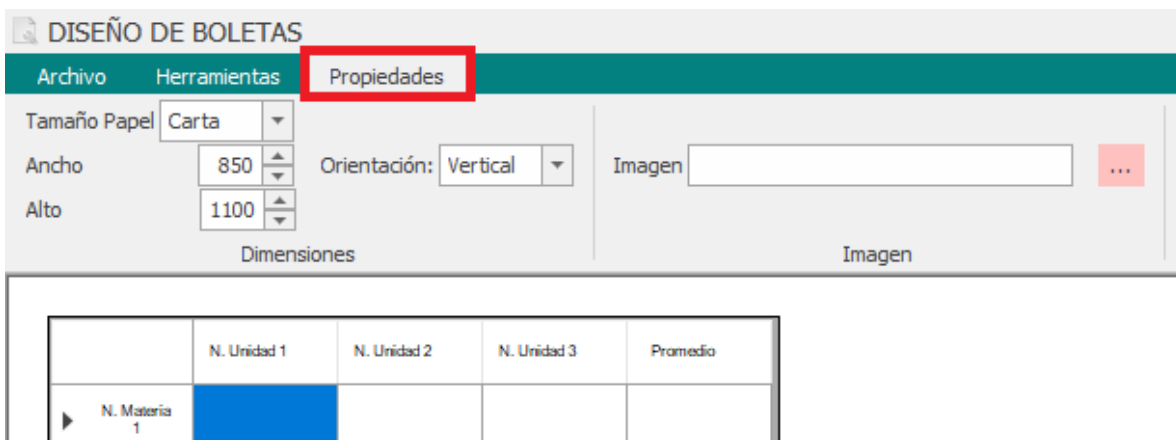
DISEÑO DE BOLETAS

Archivo Herramientas Propiedades

Tamaño Papel Carta
Ancho 850
Alto 1100
Orientación: Vertical
Dimensiones

Imagen ...
Imagen

| | N. Unidad 1 | N. Unidad 2 | N. Unidad 3 | Promedio |
|---|---|---|---|---|
| N. Materia 1 | | | | |